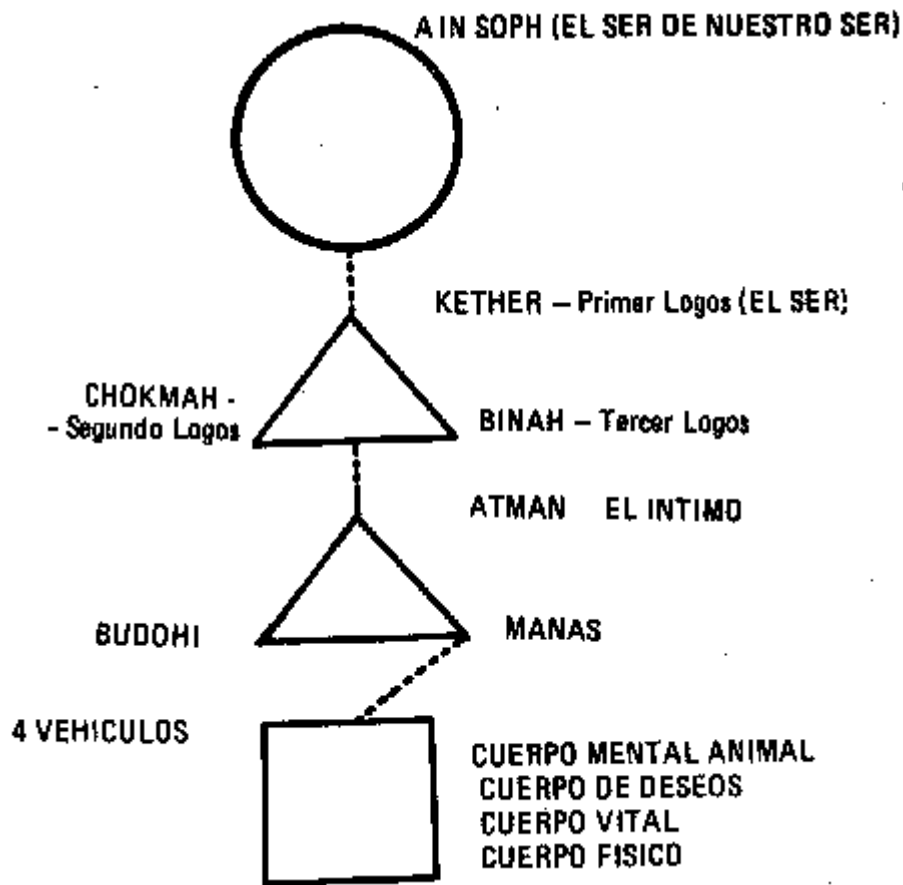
A IN SOPH (EL SER DE NUESTRO SER)

KETHER – Primer Logos (EL SER)

CHOKMAH - - Segundo Logos

BINAH – Tercer Logos

ATMAN EL INTIMO

BUDDHI

MANAS

4 VEHICULOS

CUERPO MENTAL ANIMAL
CUERPO DE DESEOS
CUERPO VITAL
CUERPO FISICO